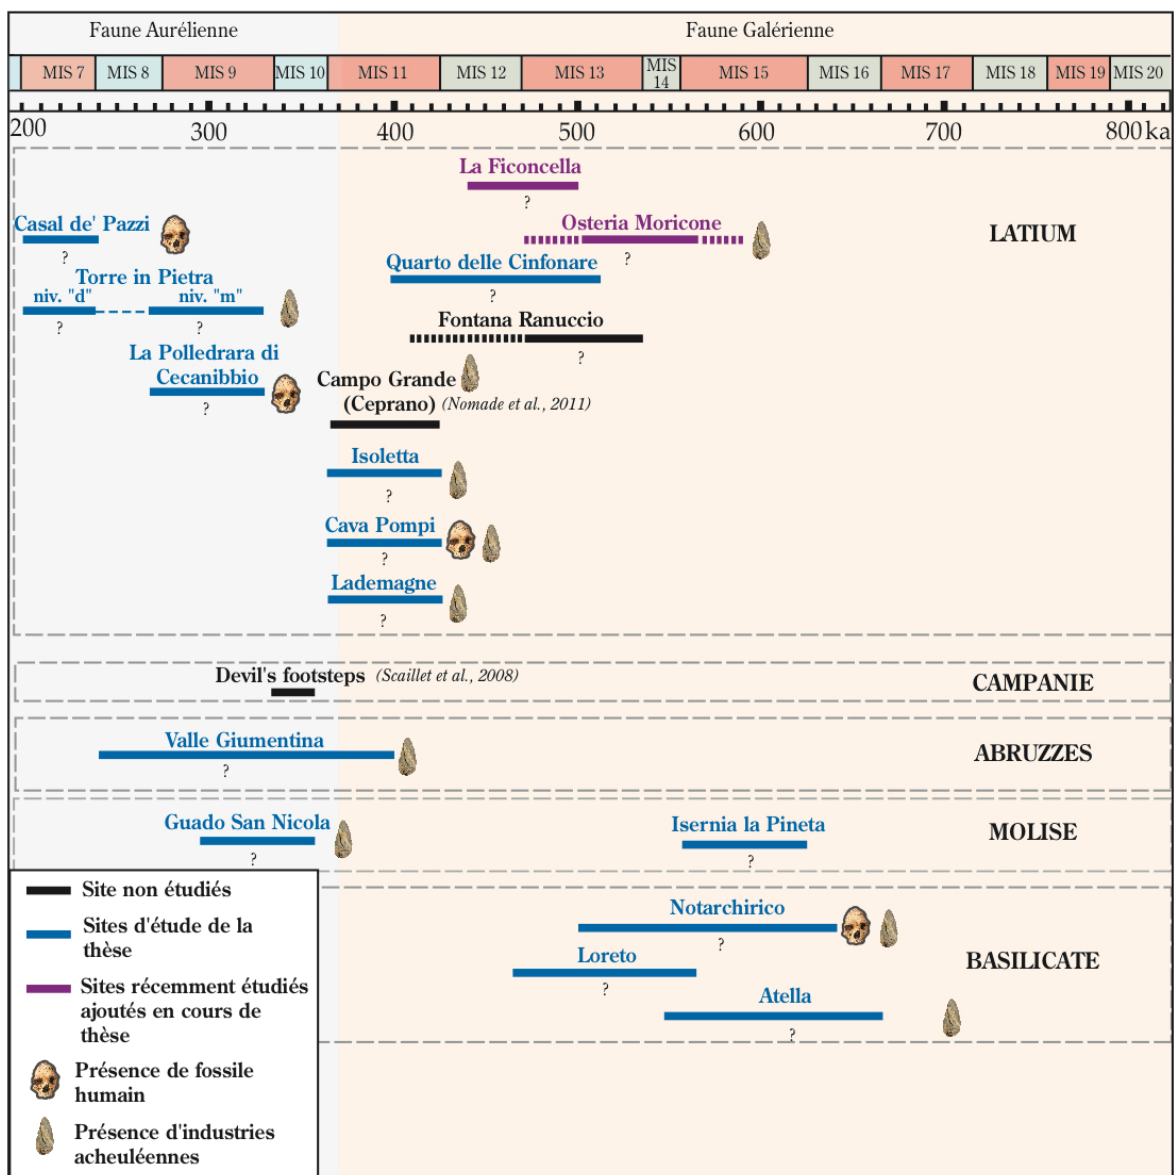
Faune Aurélienne

Faune Galérienne

| MIS 7 | MIS 8 | MIS 9 | MIS 10 | MIS 11 | MIS 12 | MIS 13 | MIS 14 | MIS 15 | MIS 16 | MIS 17 | MIS 18 | MIS 19 | MIS 20 |
|---|---|---|---|---|---|---|---|---|---|---|---|---|---|

200 300 400 500 600 700 800 ka

La Ficoncella
?

Casal de' Pazzi
?

Osteria Moricone
?

LATIUM

Quarto delle Cinfonare
?

Torre in Pietra
niv. "d" niv. "m"
? ?

Fontana Ranuccio
?

La Polledrara di Cecanibbio
?

Campo Grande (Ceprano) (Nomade et al., 2011)

Isoletta
?

Cava Pompi
?

Lademagne
?

Devil's footsteps (Scaillet et al., 2008)

CAMPANIE

Valle Giumentina
?

ABRUZZES

Guado San Nicola
?

Isernia la Pineta
?

MOLISE

Site non étudiés

Sites d'étude de la thèse

Sites récemment étudiés ajoutés en cours de thèse

Présence de fossile humain

Présence d'industries acheuléennes

Notarchirico
?

Loreto
?

BASILICATE

Atella
?